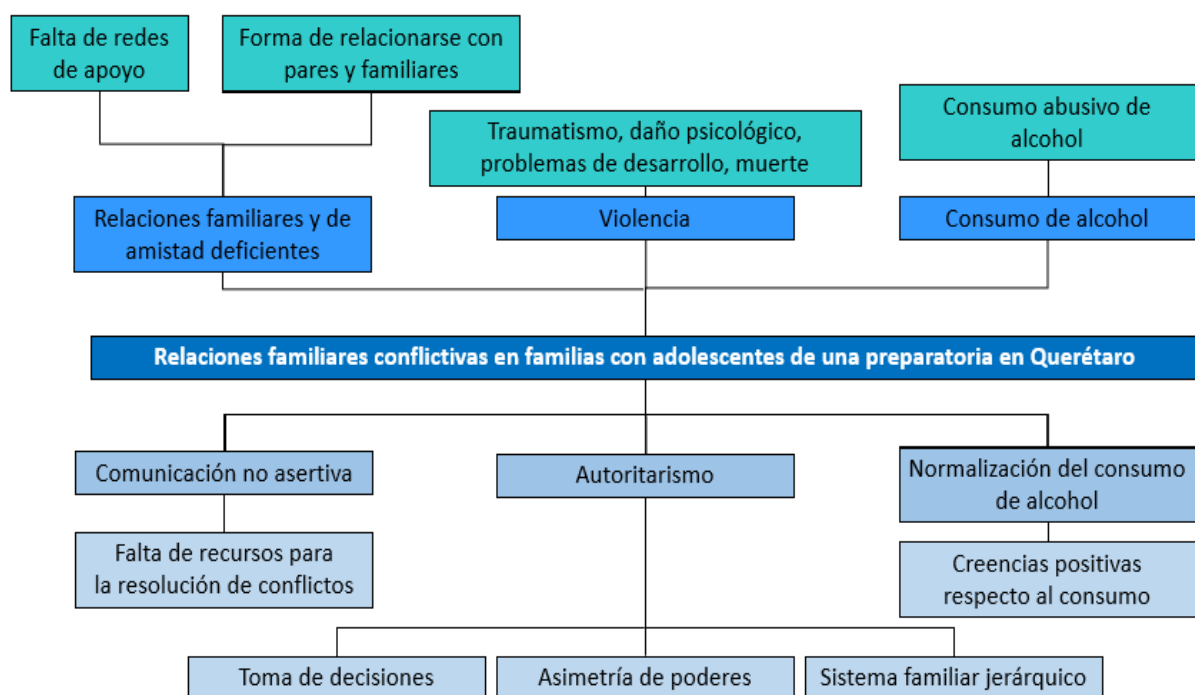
Falta de redes de apoyo

Forma de relacionarse con pares y familiares

Traumatismo, daño psicológico, problemas de desarrollo, muerte

Consumo abusivo de alcohol

Relaciones familiares y de amistad deficientes

Violencia

Consumo de alcohol

Relaciones familiares conflictivas en familias con adolescentes de una preparatoria en Querétaro

Comunicación no asertiva

Autoritarismo

Normalización del consumo de alcohol

Falta de recursos para la resolución de conflictos

Creencias positivas respecto al consumo

Toma de decisiones

Asimetría de poderes

Sistema familiar jerárquico